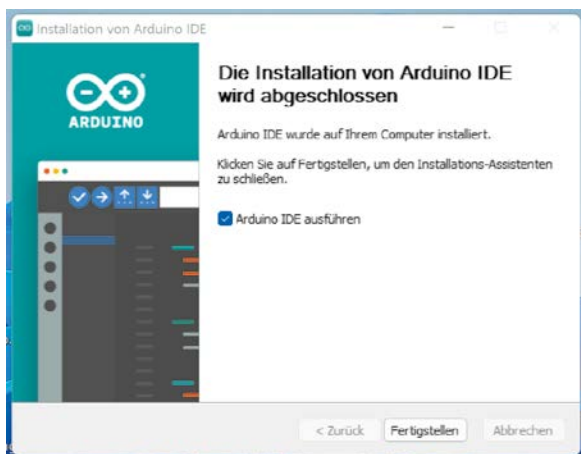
Installation von Arduino IDE

ARDUINO

Die Installation von Arduino IDE wird abgeschlossen

Arduino IDE wurde auf Ihrem Computer installiert.

Klicken Sie auf Fertigstellen, um den Installations-Assistenten zu schließen.

Arduino IDE ausführen

< Zurück Fertigstellen Abbrechen